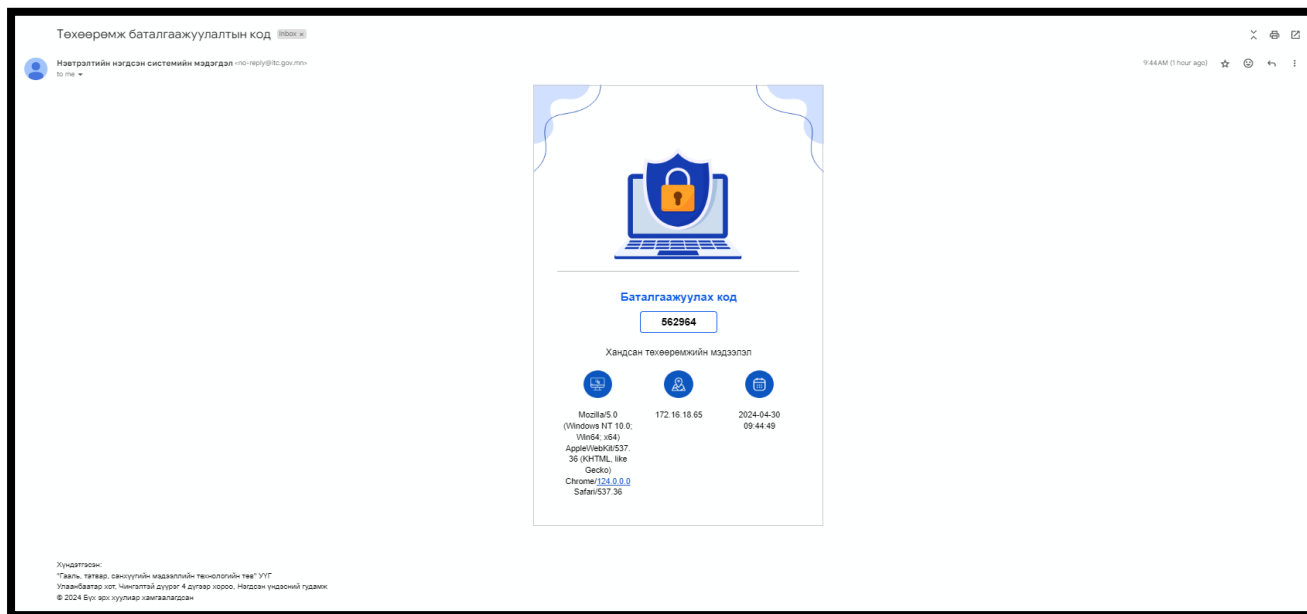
Төхөөрөмж баталгаажуулалтын код Inbox ×

Нэвтрэлтийн нэгдсэн системийн мэдэгдэл <no-reply@itc.gov.mn>
to me

9:44 AM (1 hour ago)

Баталгаажуулах код

562964

Хандсан төхөөрөмжийн мэдээлэл

Mozilla/5.0 (Windows NT 10.0; Win64; x64) AppleWebKit/537.36 (KHTML, like Gecko) Chrome/124.0.0.0 Safari/537.36

172.16.18.65

2024-04-30 09:44:49

Хүндэтгэсэн:
"Гааль, татвар, санхүүгийн мэдээллийн технологийн төв" УУГ
Улаанбаатар хот, Чингэлтэй дүүрэг 4 дүгээр хороо, Нэгдсэн үндэсний гудамж
© 2024 Бүх эрх хуулиар хамгаалагдсан